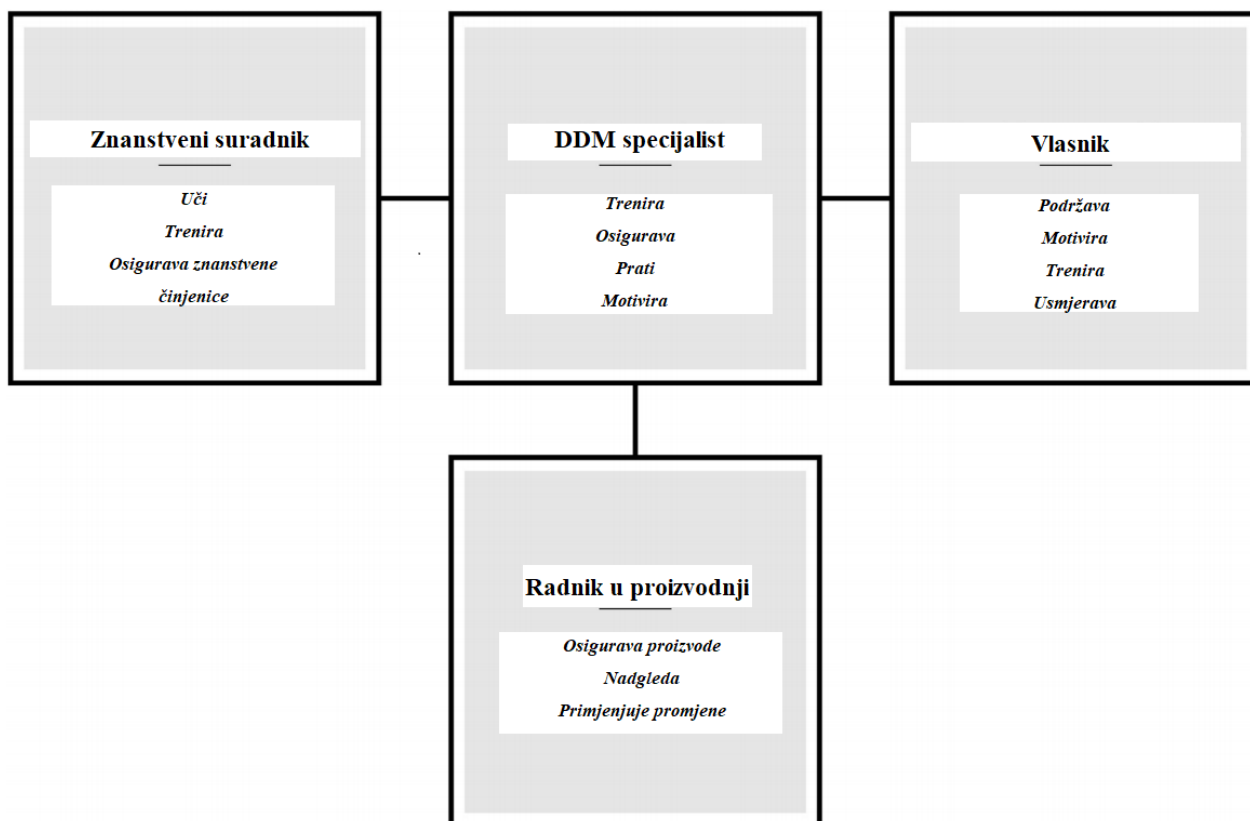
Znanstveni suradnik

Uči
Trenira
Osigurava znanstvene činjenice

DDM specijalist

Trenira
Osigurava
Prati
Motivira

Vlasnik

Podržava
Motivira
Trenira
Usmjerava

Radnik u proizvodnji

Osigurava proizvode
Nadgleda
Primjenjuje promjene